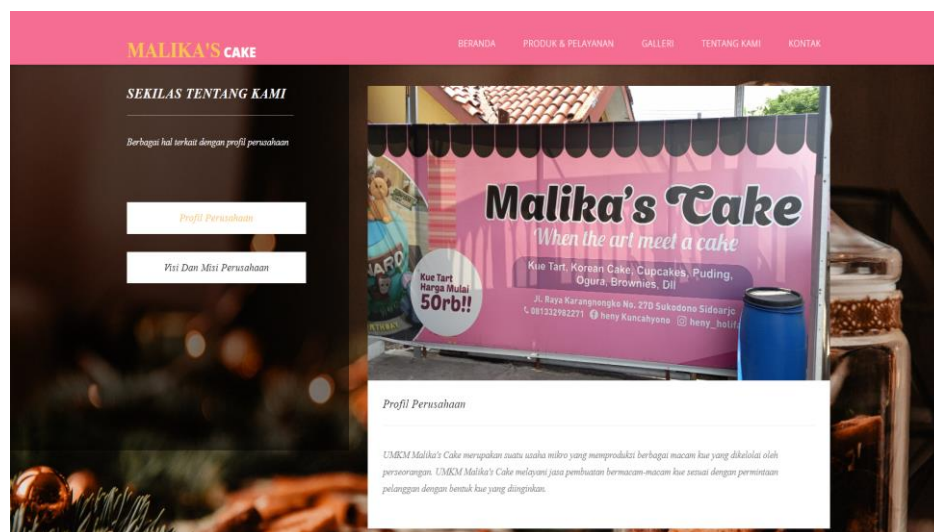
MALIKA'S CAKE

BERANDA PRODUK & PELAYANAN GALLERI TENTANG KAMI KONTAK

SEKILAS TENTANG KAMI

Berbagai hal terkait dengan profil perusahaan

Profil Perusahaan

Visi Dan Misi Perusahaan

Malika's Cake
When the art meet a cake
Kue Tart, Korean Cake, Cupcakes, Puding, Ogura, Brownies, Dll
Kue Tart Harga Mulai 50rb!!
Jl. Raya Karangnongko No. 270 Sukodono Sidoarjo
081332982271 heny Kuncahyono heny_holif

Profil Perusahaan

UMKM Malika's Cake merupakan suatu usaha mikro yang memproduksi berbagai macam kue yang dikelola oleh perseorangan. UMKM Malika's Cake melayani jasa pembuatan bermacam-macam kue sesuai dengan permintaan pelanggan dengan bentuk kue yang diinginkan.